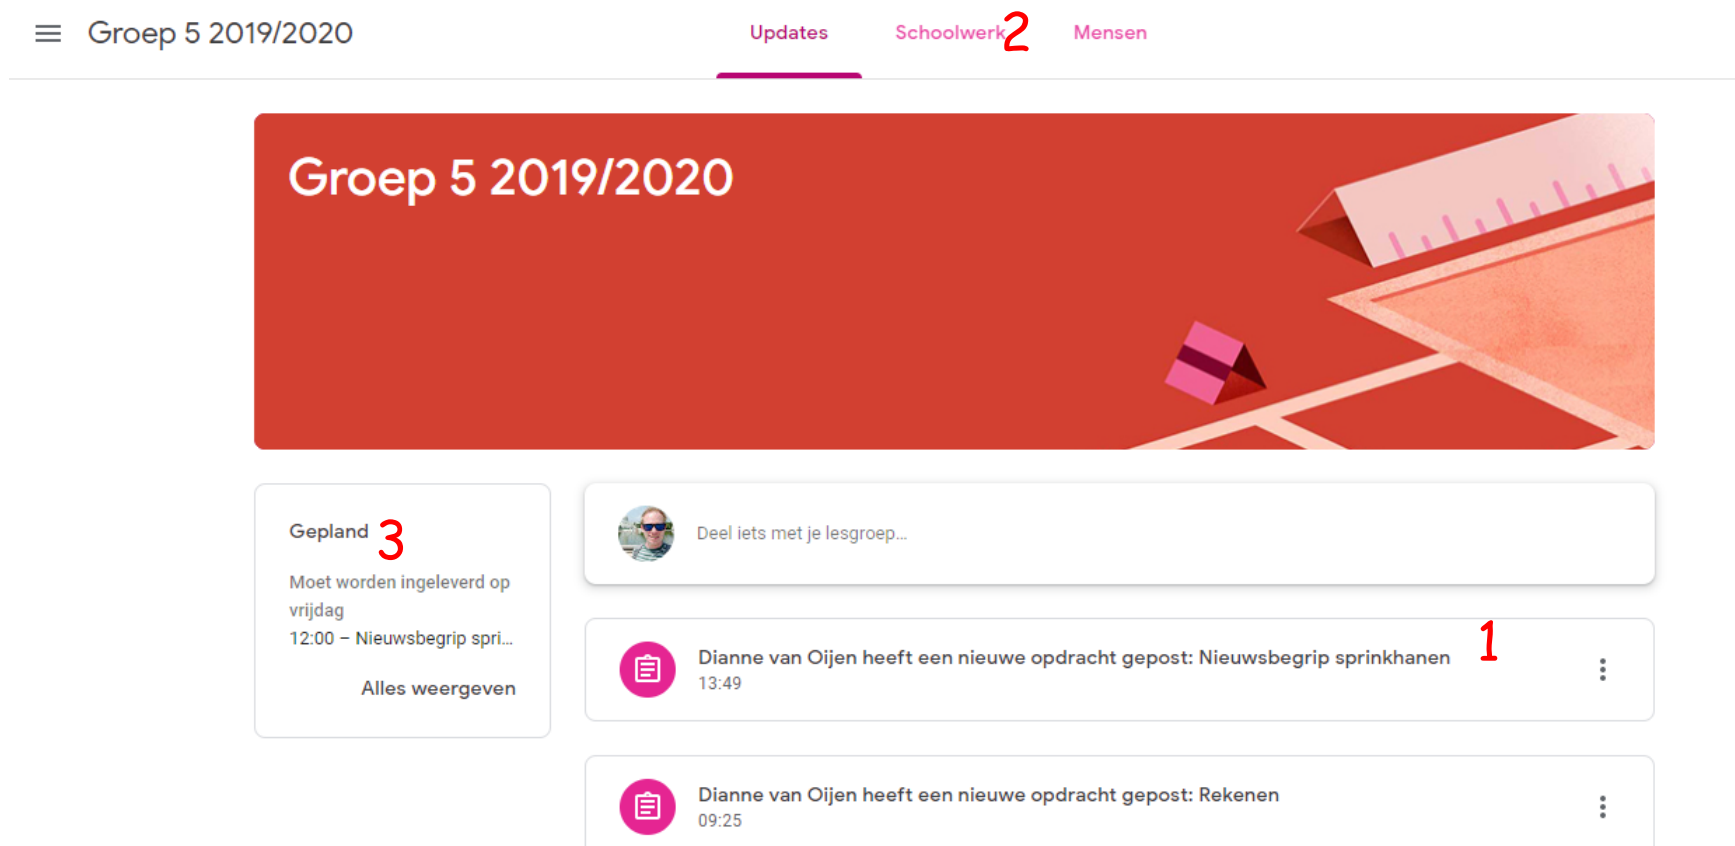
Groep 5 2019/2020

Updates Schoolwerk 2 Mensen

Groep 5 2019/2020

Gepland 3

Moet worden ingeleverd op vrijdag

12:00 – Nieuwsbegrip spri...

Alles weergeven

Deel iets met je lesgroep...

Dianne van Oijen heeft een nieuwe opdracht gepost: Nieuwsbegrip sprinkhanen 1

13:49

Dianne van Oijen heeft een nieuwe opdracht gepost: Rekenen

09:25